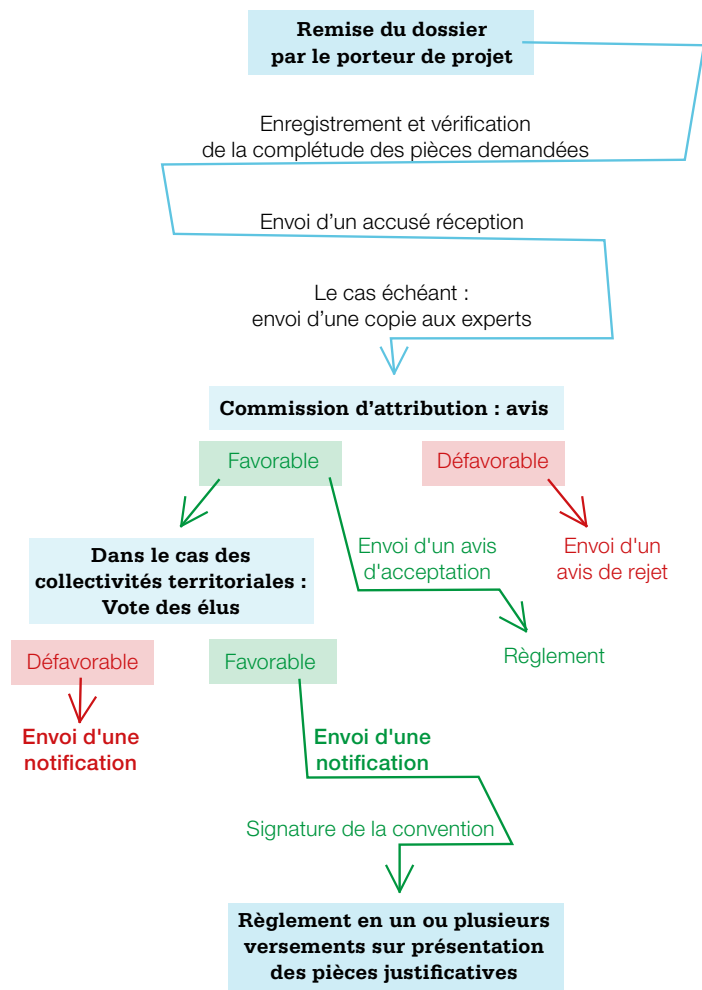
Remise du dossier par le porteur de projet

Enregistrement et vérification de la complétude des pièces demandées

Envoi d'un accusé réception

Le cas échéant : envoi d'une copie aux experts

Commission d'attribution : avis

Favorable

Défavorable

Dans le cas des collectivités territoriales : Vote des élus

Envoi d'un avis d'acceptation

Envoi d'un avis de rejet

Règlement

Défavorable

Favorable

Envoi d'une notification

Envoi d'une notification

Signature de la convention

Règlement en un ou plusieurs versements sur présentation des pièces justificatives